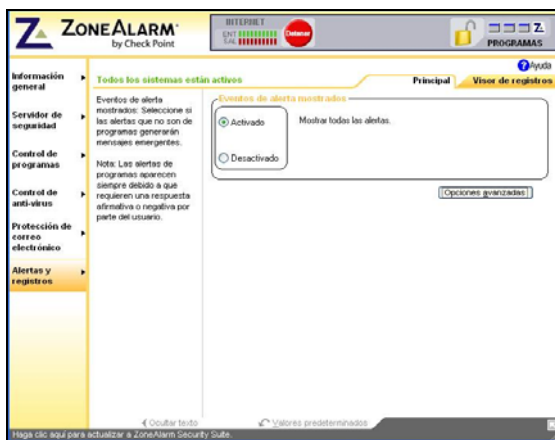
ZONEALARM
by Check Point

INTERNET
ENT
SAL
Detener

PROGRAMAS

Ayuda

Información general

Servidor de seguridad

Control de programas

Control de anti-virus

Protección de correo electrónico

Alertas y registros

Todos los sistemas están activos

Principal
Visor de registros

Eventos de alerta mostrados: Seleccione si las alertas que no son de programas generarán mensajes emergentes.

Nota: Las alertas de programas aparecen siempre debido a que requieren una respuesta afirmativa o negativa por parte del usuario.

Eventos de alerta mostrados

Activado

Mostrar todas las alertas.

Desactivado

Opciones avanzadas

Ocultar texto

Valores predeterminados

Haga clic aquí para actualizar a ZoneAlarm Security Suite.